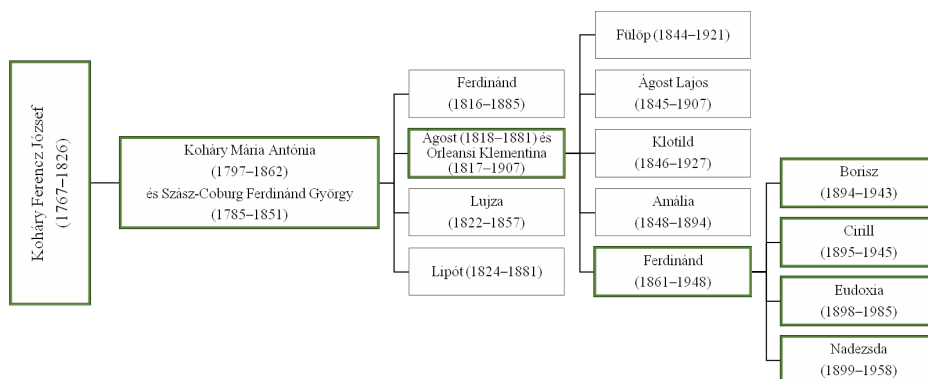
Koháry Ferencz József (1767–1826)

Koháry Mária Antónia (1797–1862) és Szász-Coburg Ferdinánd György (1785–1851)

Ferdinánd (1816–1885)

Ágost (1818–1881) és Orleansi Klementina (1817–1907)

Lujza (1822–1857)

Lipót (1824–1881)

Fülöp (1844–1921)

Ágost Lajos (1845–1907)

Klotild (1846–1927)

Amália (1848–1894)

Ferdinánd (1861–1948)

Borisz (1894–1943)

Cirill (1895–1945)

Eudoxia (1898–1985)

Nadezsda (1899–1958)